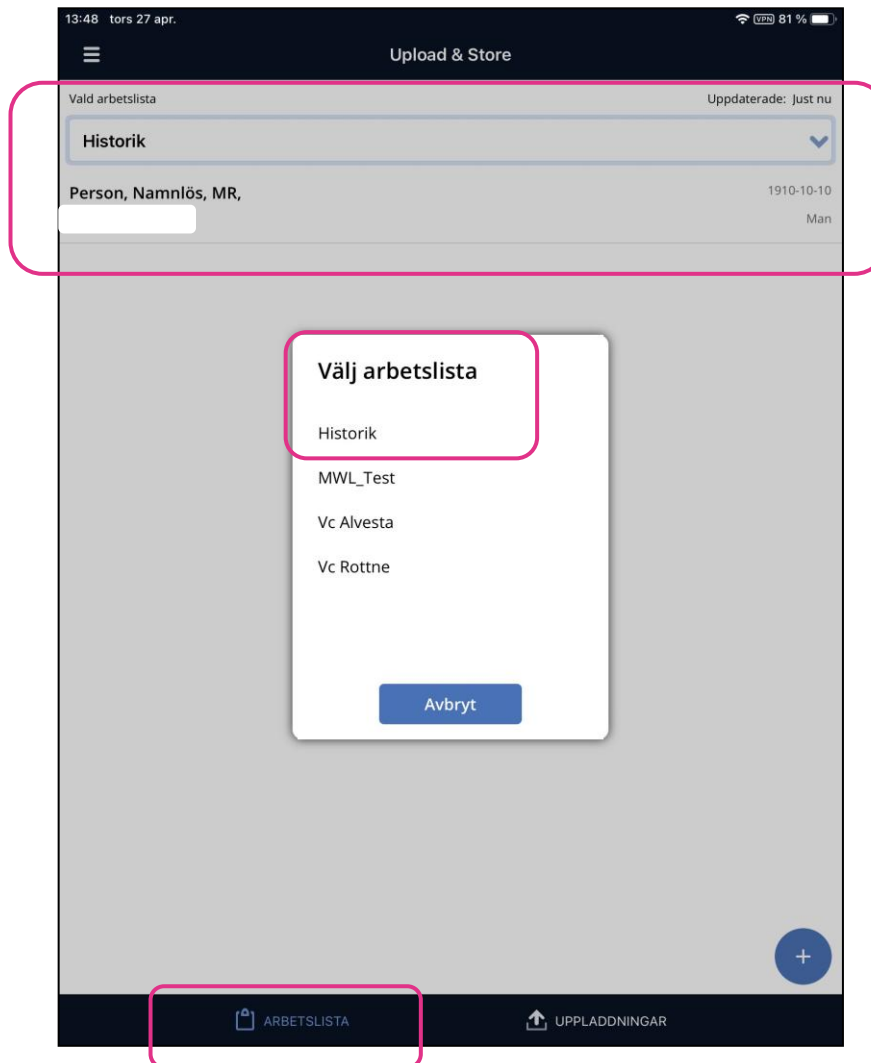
13:48 tors 27 apr.

VPN 81 %

Upload & Store

Vald arbetslista

Uppdaterade: Just nu

Historik

Person, Namnlös, MR,

1910-10-10

Man

Välj arbetslista

Historik

MWL_Test

Vc Alvesta

Vc Rottne

Avbryt

+

ARBETSLISTA

UPPLADDNINGAR